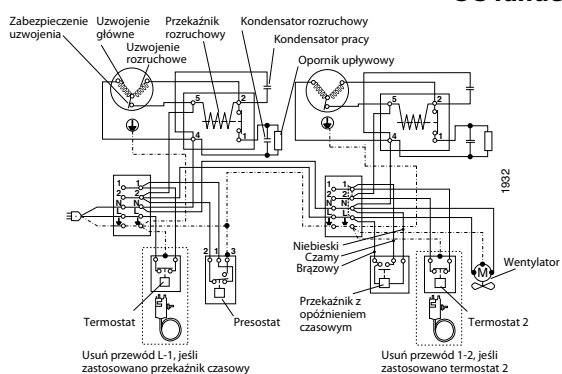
Zabezpieczenie uzwojenia
Uzwojenie główne
Uzwojenie rozruchowe
Przekaźnik rozruchowy
Kondensator rozruchowy
Kondensator pracy
Opornik upływowy

5
2
1
4
5
2
1
4

1
2
N
L
1
2
N
L

1932

Niebieski
Czarny
Brązowy

Wentylator
M

2
1
3

Termostat
Presostat
Przekaźnik z opóźnieniem czasowym
Termostat 2

Usuń przewód L-1, jeśli zastosowano przekaźnik czasowy
Usuń przewód 1-2, jeśli zastosowano termostat 2